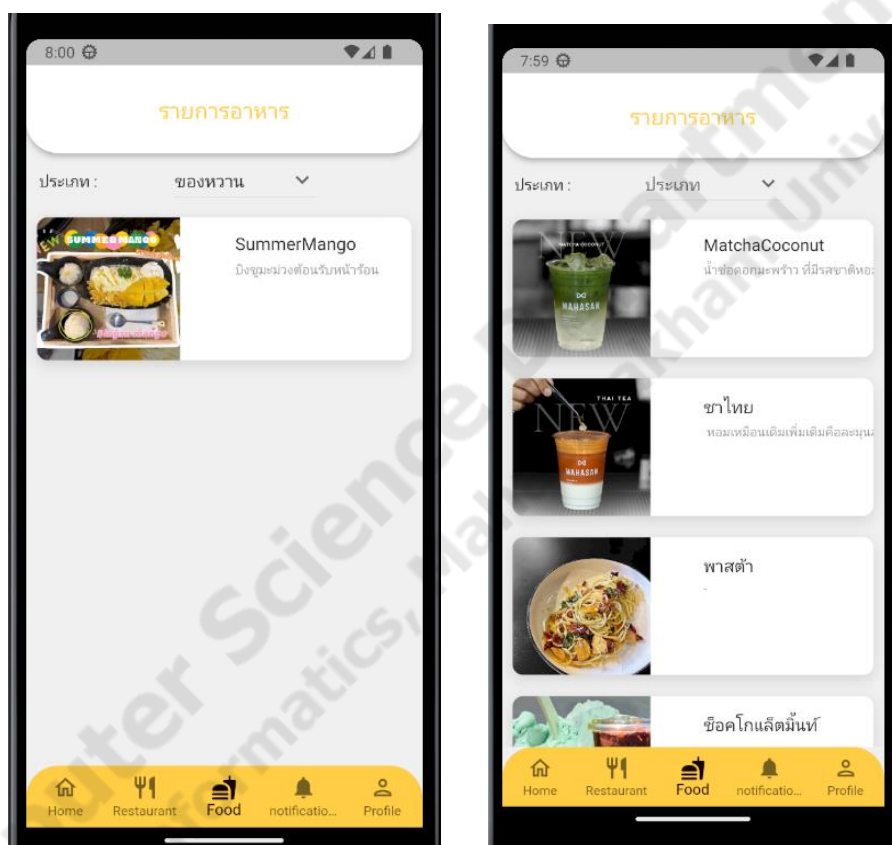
8:00

รายการอาหาร

ประเภท : ของหวาน

SUMMER MANGO
NEW

SummerMango
บิงซูมะม่วงต้อนรับหน้าร้อน

Home Restaurant Food notificatio... Profile

7:59

รายการอาหาร

ประเภท : ประเภท

NEW MATCHA COCONUT MAHASAK

MatchaCoconut
น้ำช่อดอกมะพร้าว ที่มีรสชาติหอ

THAI TEA NEW MAHASAK

ชาไทย
หอมเหมือนเดิมเพิ่มเติมคือละมุน

พาสต้า
-

ช็อคโกแล็ตมิ้นท์

Home Restaurant Food notificatio... Profile

Computer Science Department, Informatics, Mahasarakham University